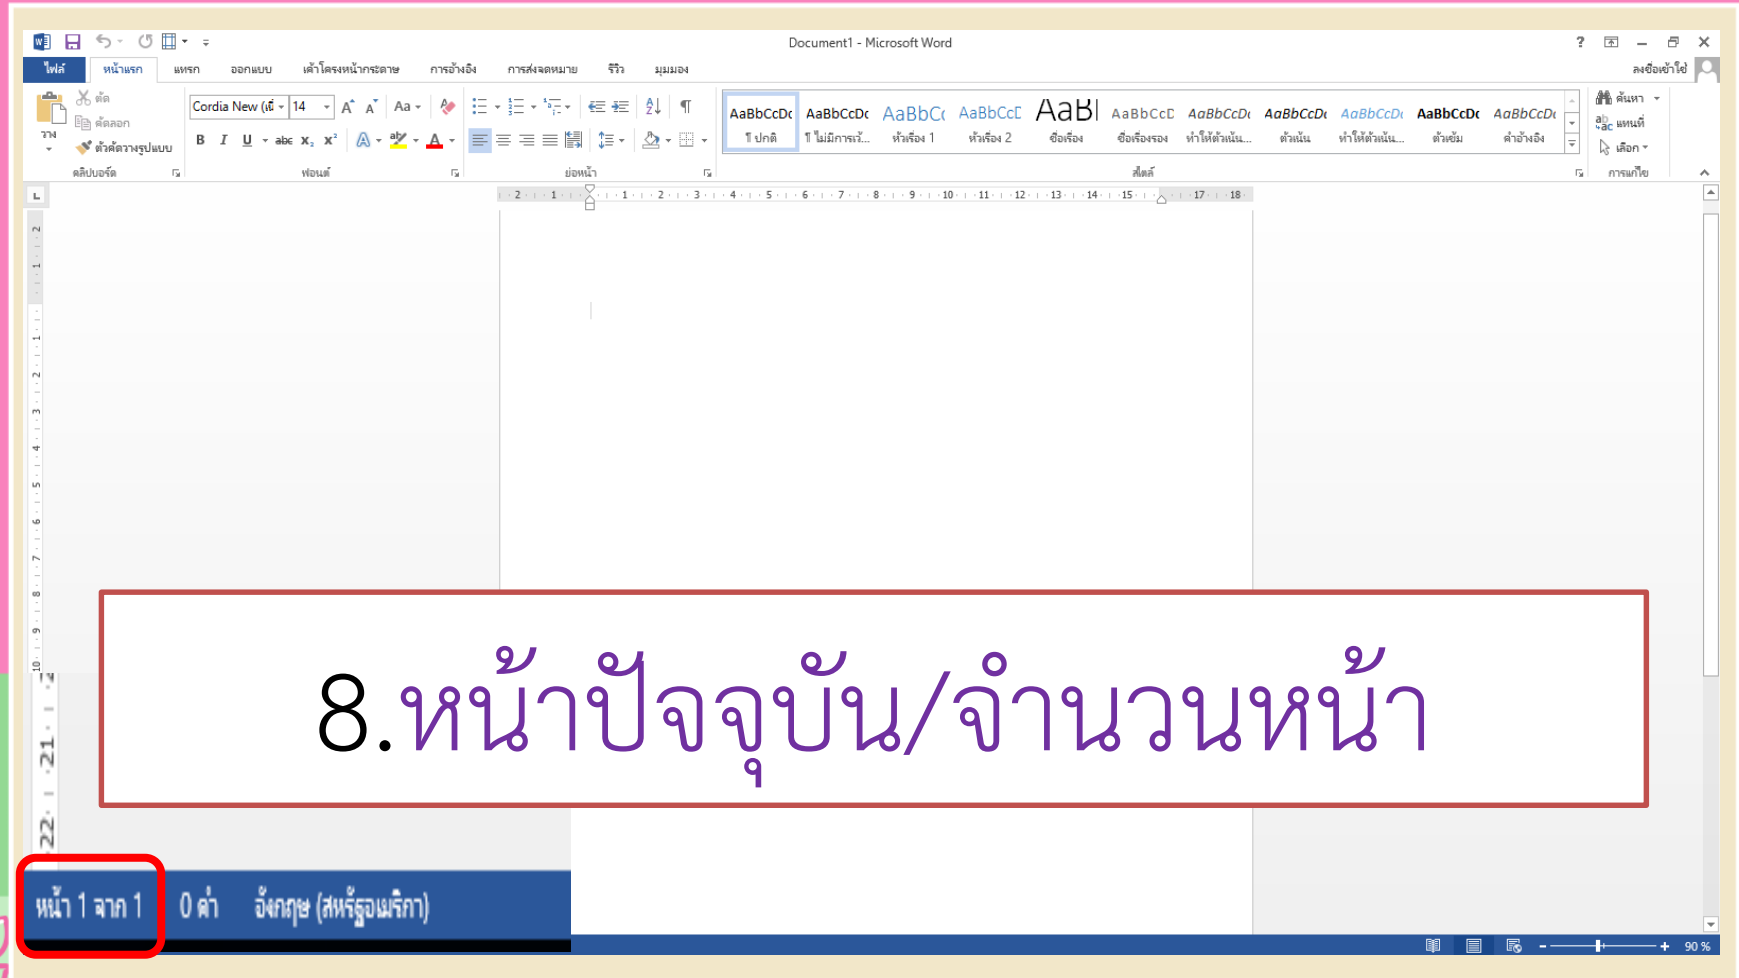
Document1 - Microsoft Word

ไฟล์ หน้าแรก แทรก ออกแบบ เค้าโครงหน้ากระดาษ การอ้างอิง การส่งจดหมาย รีวิว มุมมอง

ลงชื่อเข้าใช้

วาง ตัด คัดลอก ตัวคัดวางรูปแบบ คลิปบอร์ด

Cordia New (เนื้ 14

ฟอนต์

ย่อหน้า

AaBbCcDc ¶ ปกติ | AaBbCcDc ¶ ไม่มีการเว้... | AaBbCc หัวเรื่อง 1 | AaBbCcI หัวเรื่อง 2 | AaBl ชื่อเรื่อง | AaBbCcD ชื่อเรื่องรอง | AaBbCcDc ทำให้ตัวเน้น... | AaBbCcDc ตัวเน้น | AaBbCcDc ทำให้ตัวเน้น... | AaBbCcDc ตัวเข้ม | AaBbCcDc คำอ้างอิง

สไตล์

ค้นหา แทนที่ เลือก การแก้ไข

8.หน้าปัจจุบัน/จำนวนหน้า

หน้า 1 จาก 1 0 คำ อังกฤษ (สหรัฐอเมริกา)

90 %